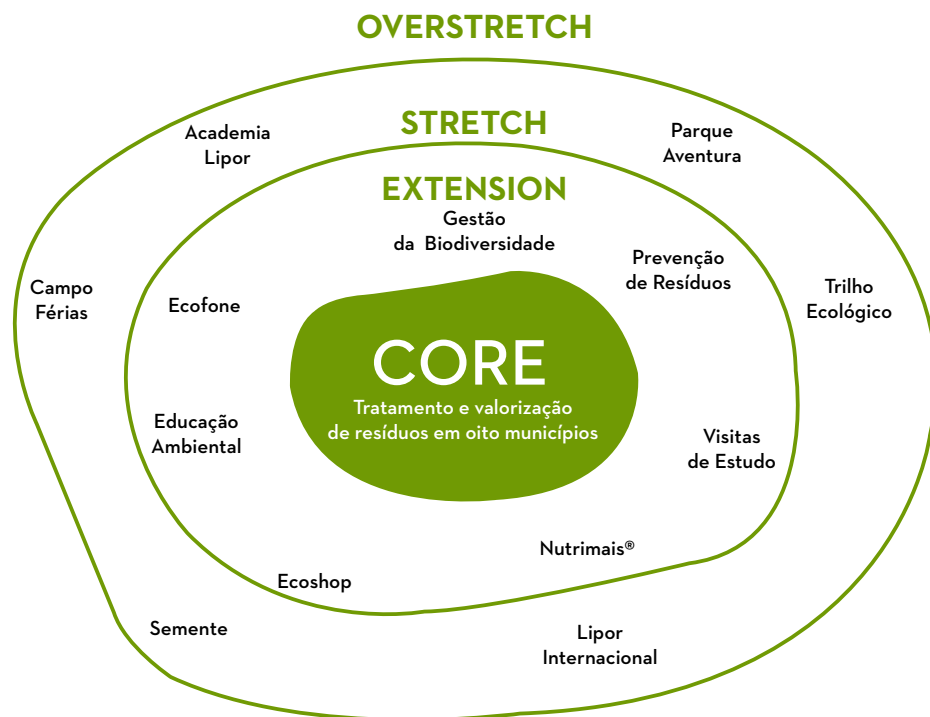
OVERSTRETCH

STRETCH

EXTENSION

Academia Lipor

Parque Aventura

Gestão da Biodiversidade

Prevenção de Resíduos

Campo Férias

Ecofone

Trilho Ecológico

CORE

Tratamento e valorização de resíduos em oito municípios

Educação Ambiental

Visitas de Estudo

Nutrimais®

Ecoshop

Semente

Lipor Internacional